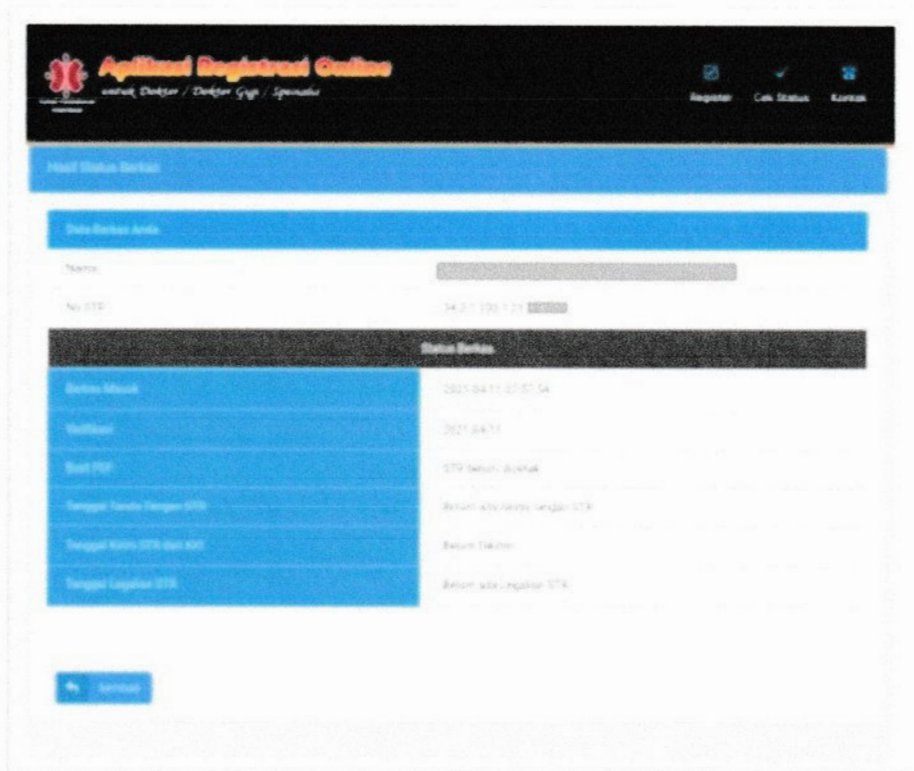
Aplikasi Registrasi Online
untuk Dokter / Dokter Gigi / Spesialis

Register
Cek Status
Kontak

Hasil Status Berkas

Data Berkas Anda

Nama

No STR
34.2.1.100.1.21 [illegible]

Status Berkas

| Berkas Masuk | 2021-04-11 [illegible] |
|---|---|
| Verifikasi | 2021-04-11 |
| Buat PDF | STR belum dicetak |
| Tanggal Tanda Tangan STR | Belum ada tanda tangan STR |
| Tanggal Kirim STR dan KKI | Belum Dikirim |
| Tanggal Legalisir STR | Belum ada Legalisir STR |

Kembali